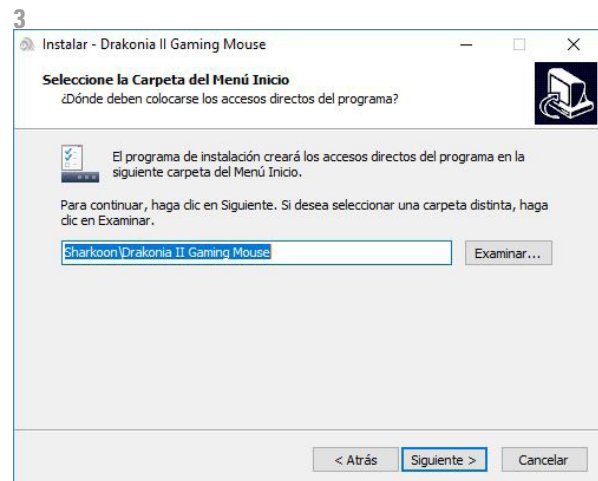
3

Instalar - Drakonia II Gaming Mouse

Seleccione la Carpeta del Menú Inicio
¿Dónde deben colocarse los accesos directos del programa?

El programa de instalación creará los accesos directos del programa en la siguiente carpeta del Menú Inicio.

Para continuar, haga clic en Siguiente. Si desea seleccionar una carpeta distinta, haga clic en Examinar.

Sharkoon\Drakonia II Gaming Mouse

Examinar...

< Atrás

Siguiente >

Cancelar